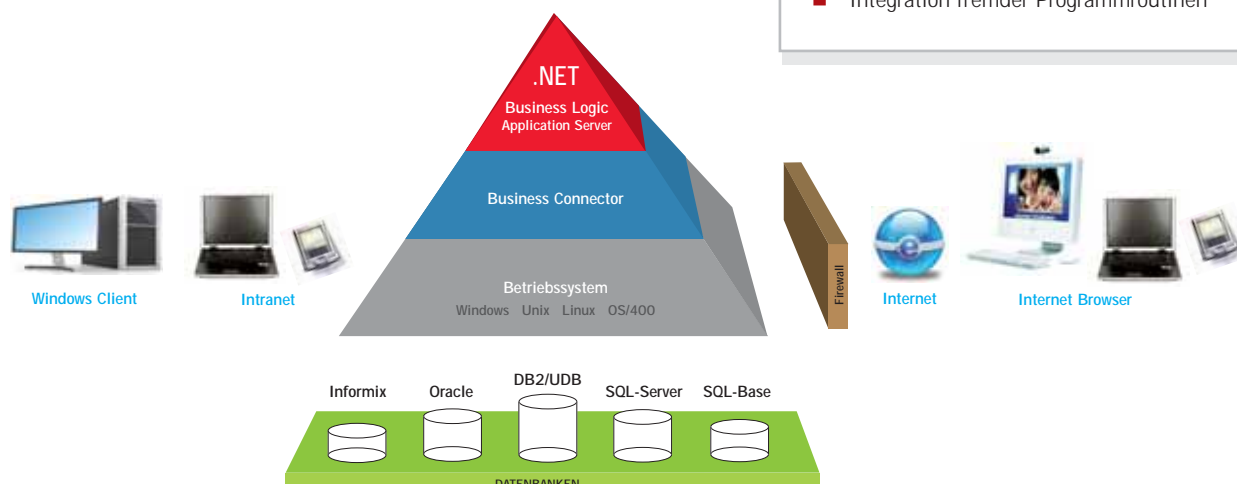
Integration fremder Programmroutinen

.NET
Business Logic
Application Server

Business Connector

Betriebssystem
Windows Unix Linux OS/400

Windows Client

Intranet

Firewall

Internet

Internet Browser

Informix
Oracle
DB2/UDB
SQL-Server
SQL-Base

DATENBANKEN